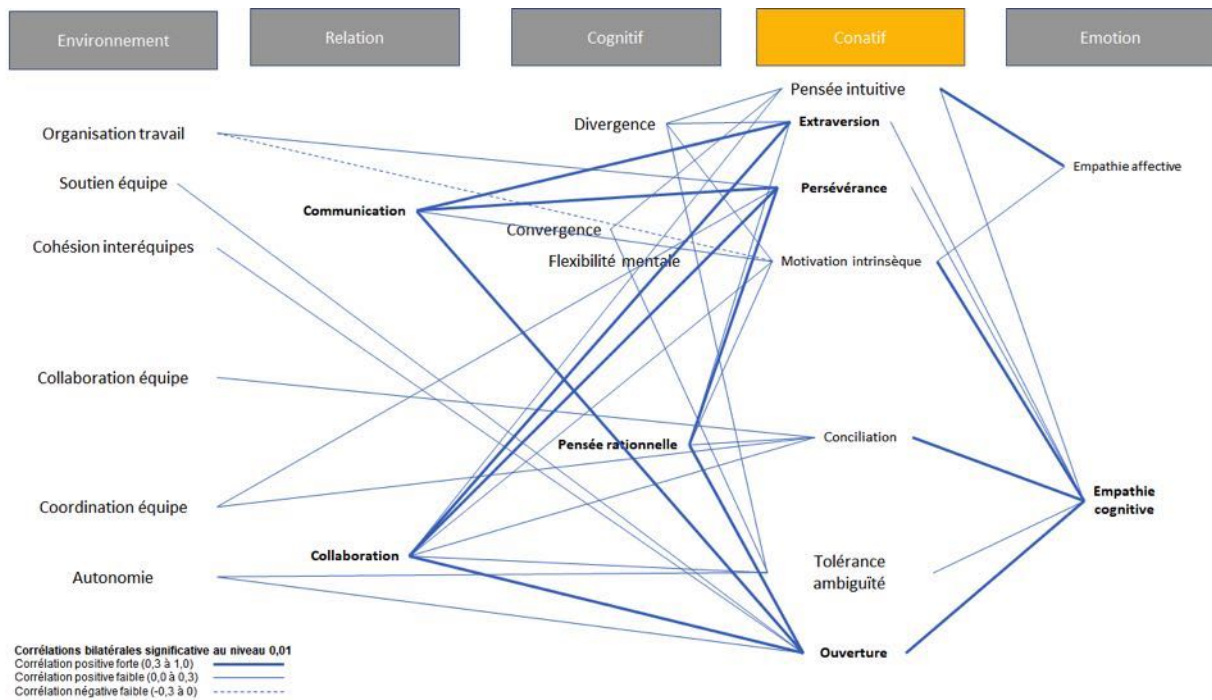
Environnement

Relation

Cognitif

Conatif

Emotion

Pensée intuitive

Organisation travail

Divergence

Extraversion

Empathie affective

Soutien équipe

Persévérance

Communication

Convergence

Cohésion interéquipes

Flexibilité mentale

Motivation intrinsèque

Collaboration équipe

Pensée rationnelle

Conciliation

Coordination équipe

Empathie cognitive

Collaboration

Tolérance ambiguïté

Autonomie

Ouverture

Corrélations bilatérales significative au niveau 0,01
Corrélation positive forte (0,3 à 1,0)
Corrélation positive faible (0,0 à 0,3)
Corrélation négative faible (-0,3 à 0)